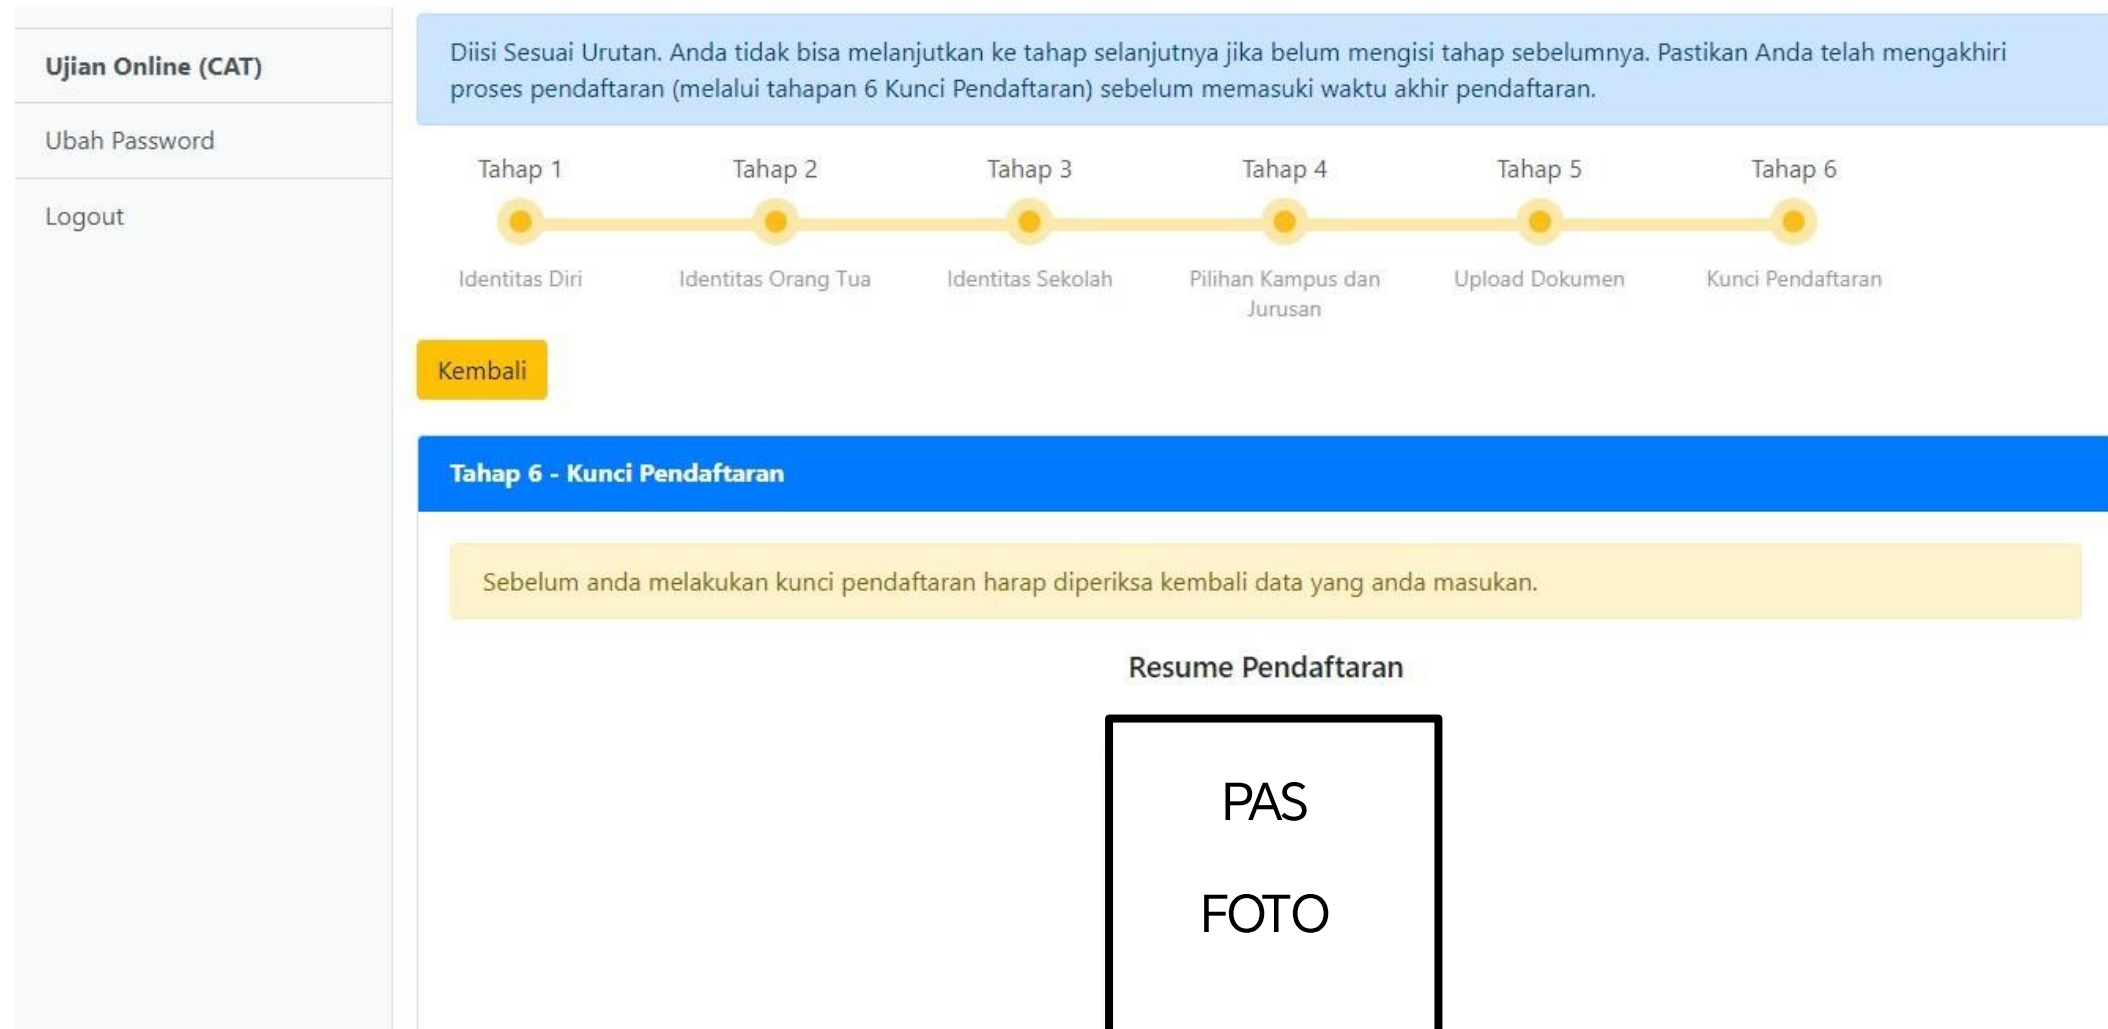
Ujian Online (CAT)

Ubah Password

Logout

Diisi Sesuai Urutan. Anda tidak bisa melanjutkan ke tahap selanjutnya jika belum mengisi tahap sebelumnya. Pastikan Anda telah mengakhiri proses pendaftaran (melalui tahapan 6 Kunci Pendaftaran) sebelum memasuki waktu akhir pendaftaran.

Tahap 1
Identitas Diri

Tahap 2
Identitas Orang Tua

Tahap 3
Identitas Sekolah

Tahap 4
Pilihan Kampus dan Jurusan

Tahap 5
Upload Dokumen

Tahap 6
Kunci Pendaftaran

Kembali

Tahap 6 - Kunci Pendaftaran

Sebelum anda melakukan kunci pendaftaran harap diperiksa kembali data yang anda masukan.

Resume Pendaftaran

PAS

FOTO